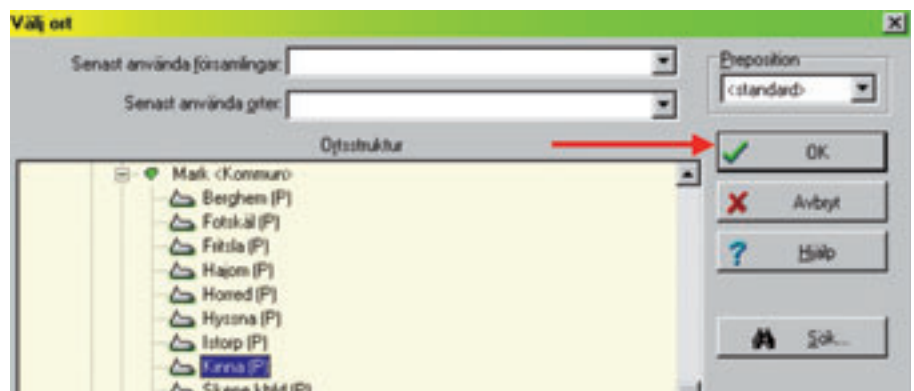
Välj ort

Senast använda församlingar:

Senast använda orter:

Preposition
<standard>

Ortsstruktur

Mark <Kommun>
Berghem (P)
Fotskäl (P)
Fritsla (P)
Hajom (P)
Horred (P)
Hyssna (P)
Istorp (P)
Kinna (P)
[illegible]

OK
Avbryt
Hjälp
Sök...